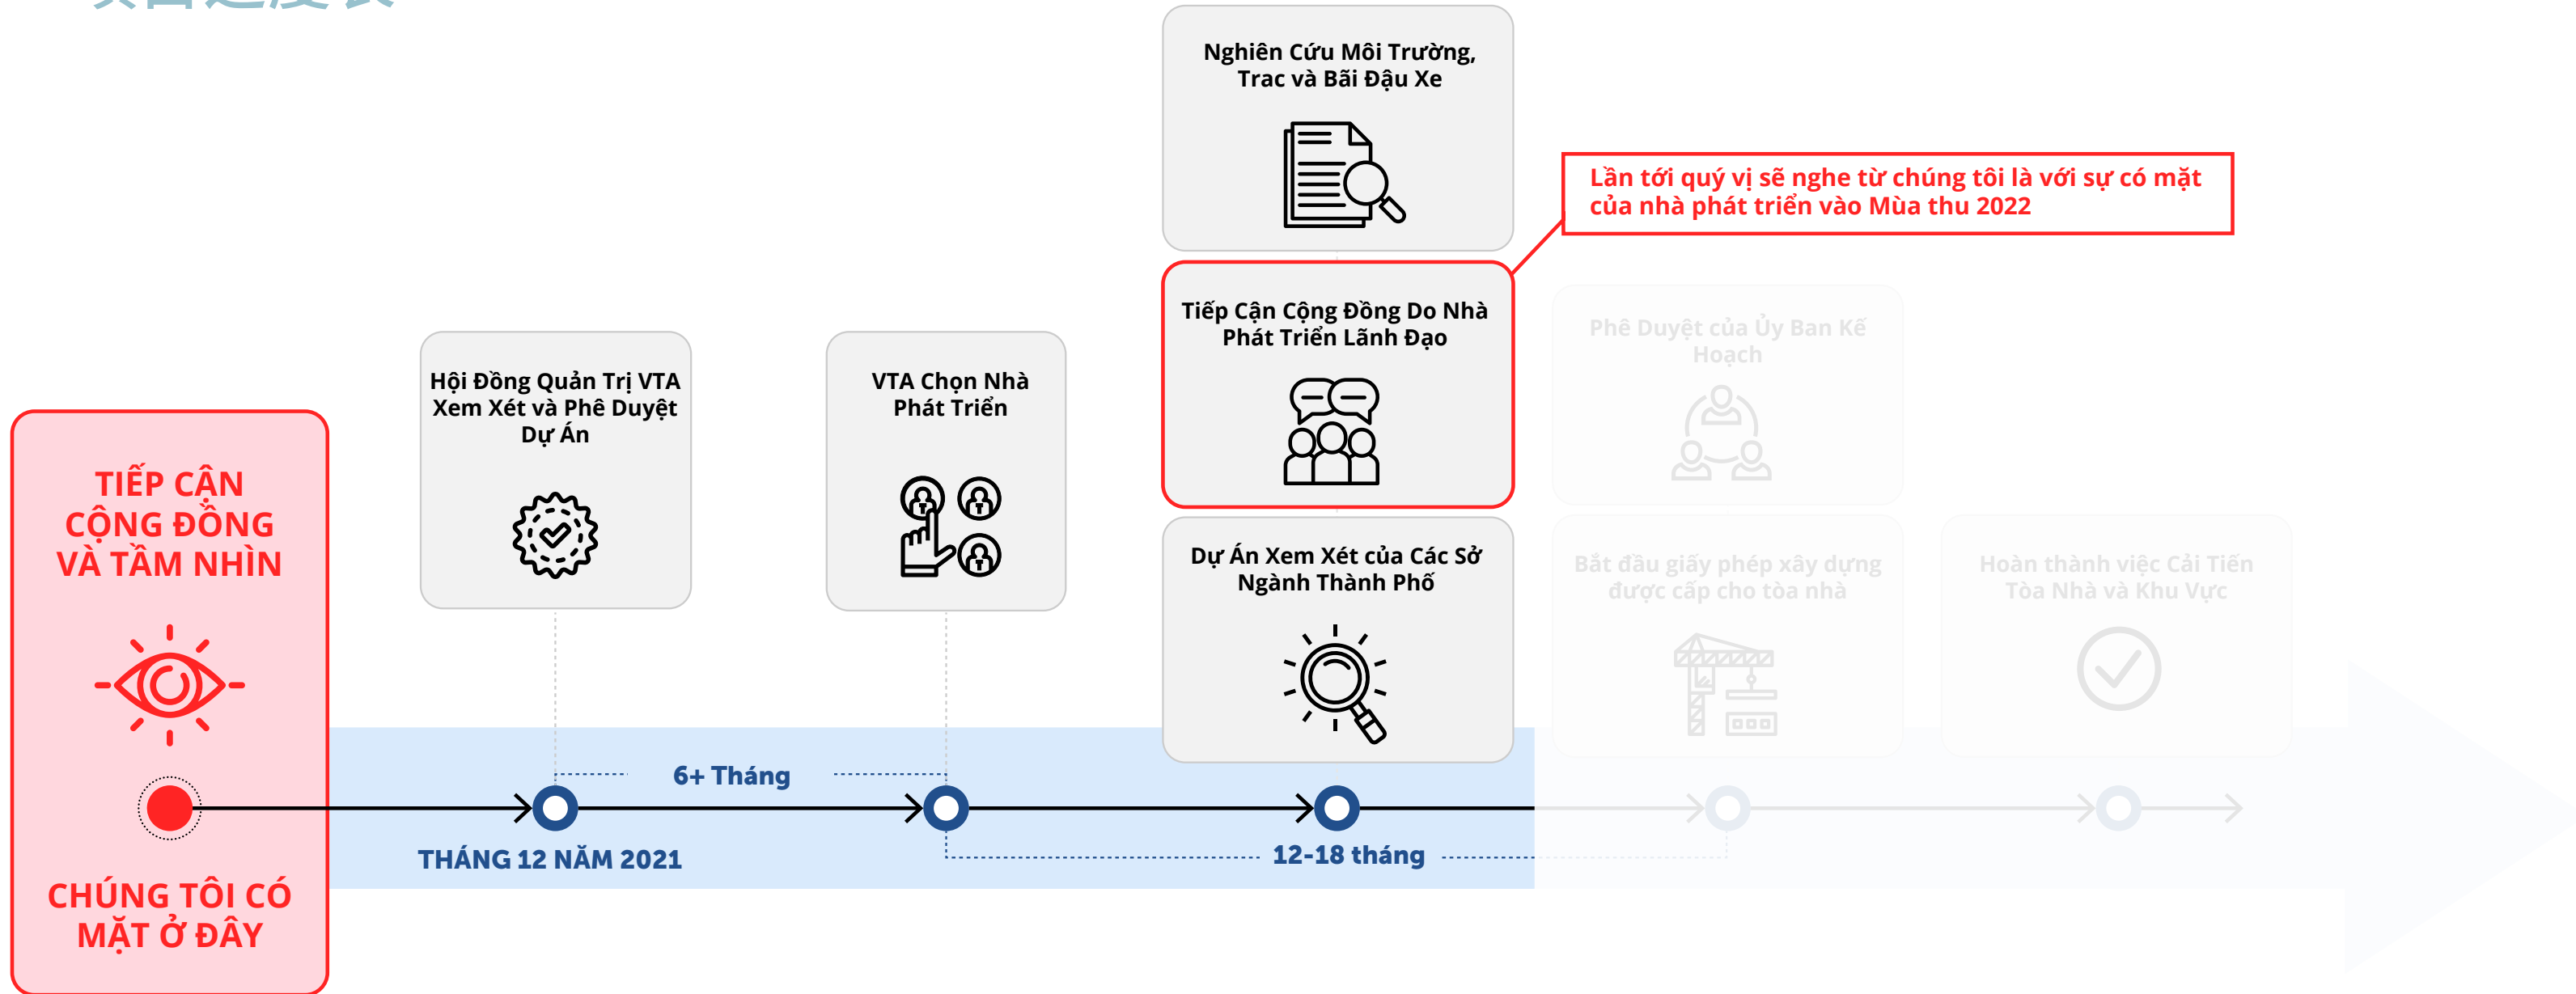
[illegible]

Nghiên Cứu Môi Trường, Trac và Bãi Đậu Xe

Lần tới quý vị sẽ nghe từ chúng tôi là với sự có mặt của nhà phát triển vào Mùa thu 2022

Tiếp Cận Cộng Đồng Do Nhà Phát Triển Lãnh Đạo

Phê Duyệt của Ủy Ban Kế Hoạch

Hội Đồng Quản Trị VTA Xem Xét và Phê Duyệt Dự Án

VTA Chọn Nhà Phát Triển

TIẾP CẬN CỘNG ĐỒNG VÀ TẦM NHÌN

Dự Án Xem Xét của Các Sở Ngành Thành Phố

Bắt đầu giấy phép xây dựng được cấp cho tòa nhà

Hoàn thành việc Cải Tiến Tòa Nhà và Khu Vực

6+ Tháng

THÁNG 12 NĂM 2021

12-18 tháng

CHÚNG TÔI CÓ MẶT Ở ĐÂY